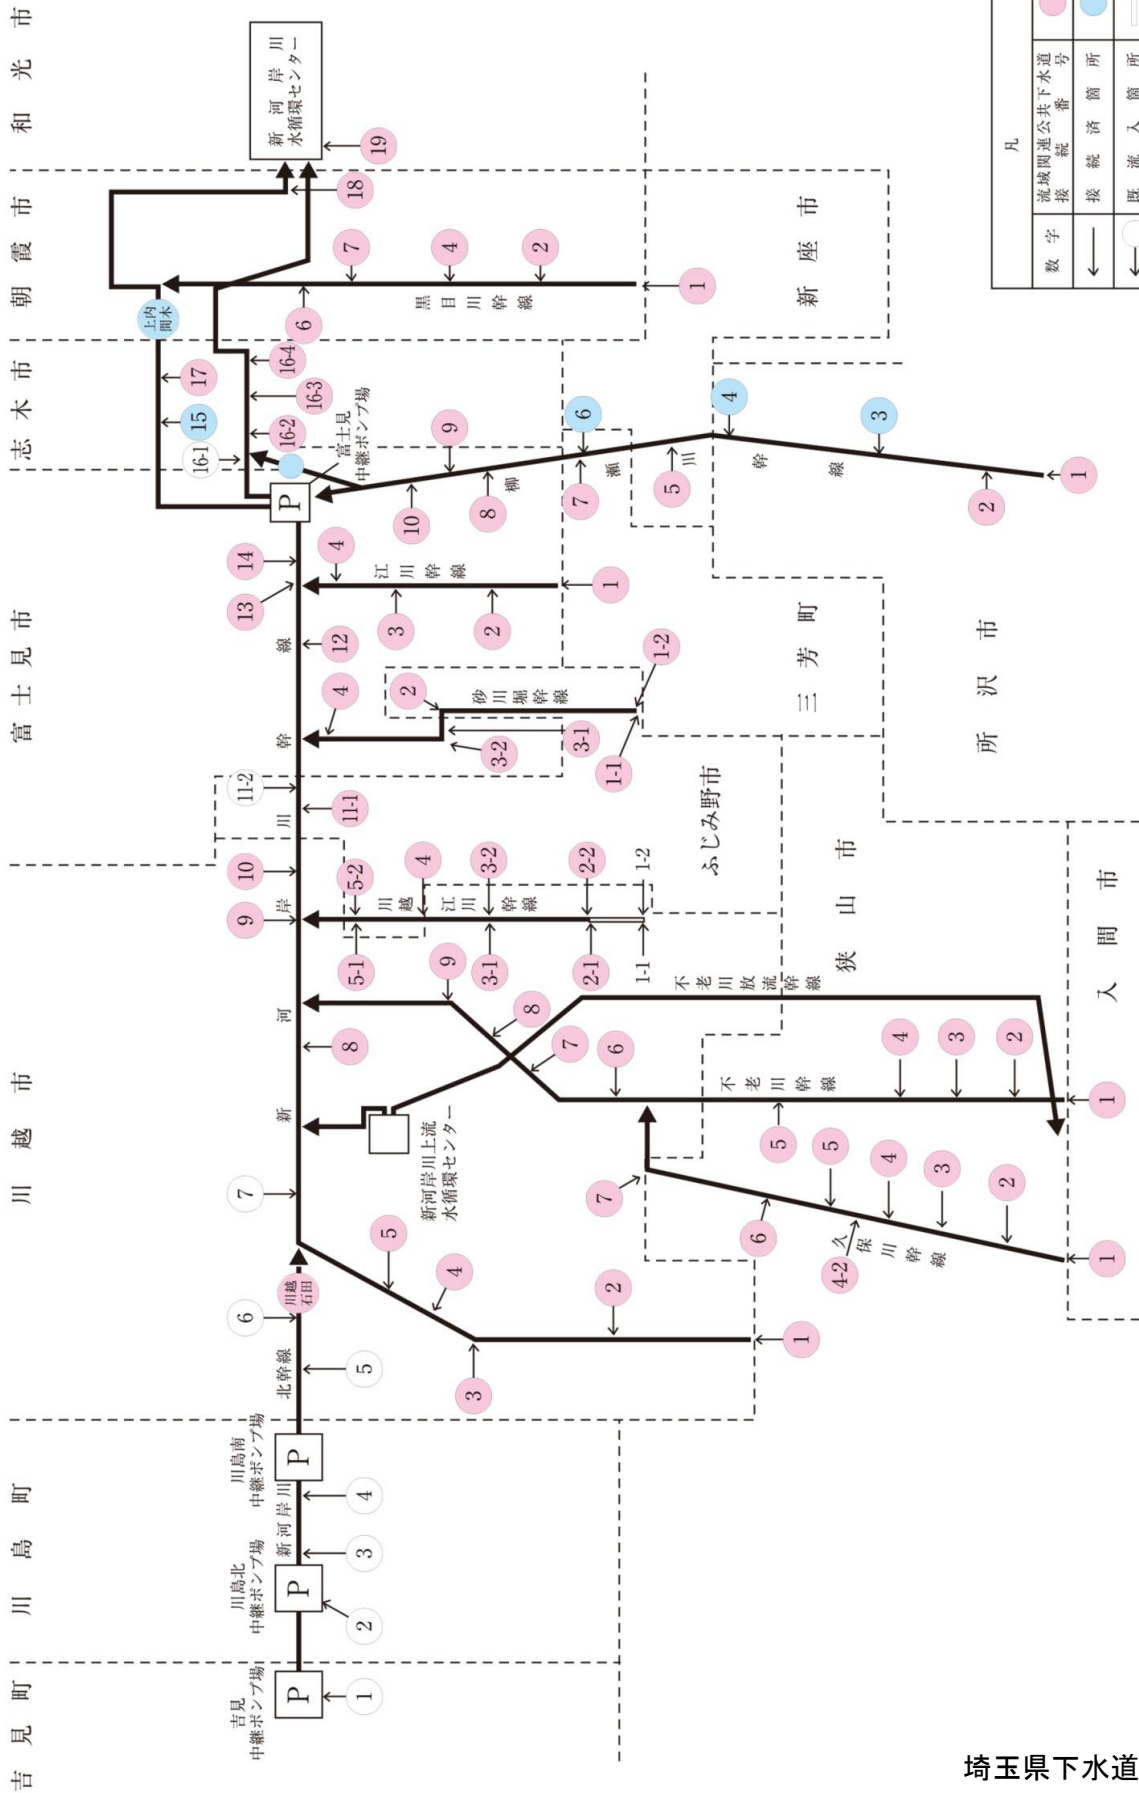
和光市
朝霞市
志木市
富士見市
川越市
川島町
吉見町

新河岸川水循環センター

19
18
7
4
2
1
黒目川幹線
新座市
上内間木
6
16-4
16-3
17
15
16-2
16-1
富士見中継ポンプ場
P
9
6
4
3
1
2
瀬
5 川
7
8 柳
10
幹線
14
4
江川幹線
1
13
3
2
12
1-2
4
2
砂川堀幹線
三芳町
所沢市
3-1
3-2
1-1
11-2
11-1
ふじみ野市
10
5-2
4
3-2
2-2
1-2
9
川越
江川幹線
5-1
3-1
2-1
1-1
狭山市
入間市
9
不老川放流幹線
8
7
6
4
3
2
1
不老川幹線
5
5
4
3
2
新河岸川上流水循環センター
7
7
6
久保川幹線
4-2
1
5
4
2
1
6
川越石田
3
5
北幹線
川島南中継ポンプ場
P
4
新河岸川
3
川島北中継ポンプ場
P
2
P
1
吉見中継ポンプ場

凡
数字 流域関連公共下水道接続番号
接続済箇所
既流入箇所

埼玉県下水道